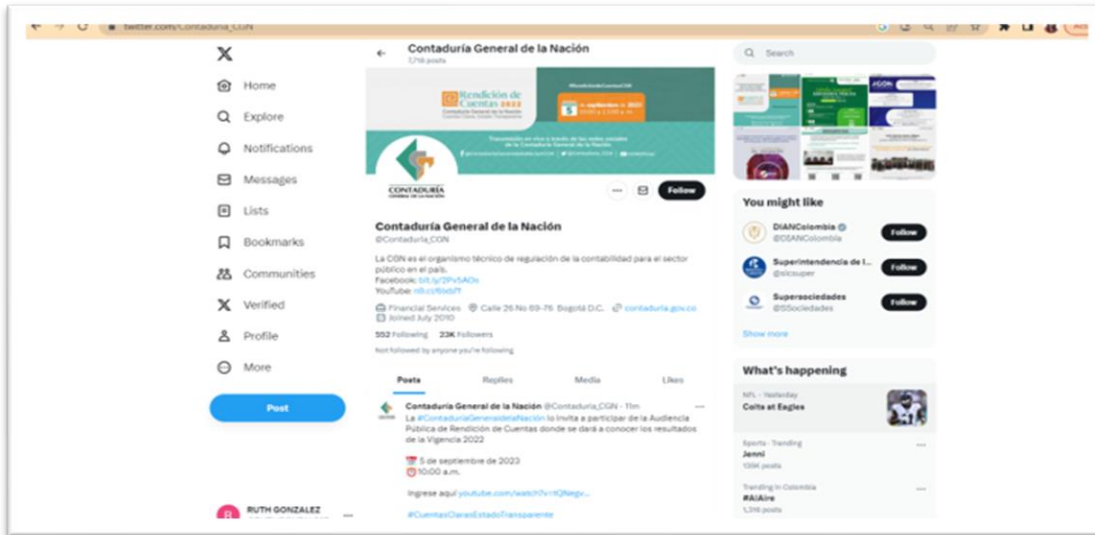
twitter.com/Contaduria_CGN

Home
Explore
Notifications
Messages
Lists
Bookmarks
Communities
Verified
Profile
More
Post

RUTH GONZALEZ

Contaduría General de la Nación
7,716 posts

Rendición de Cuentas 2022
5 de septiembre de 2023

CONTADURÍA GENERAL DE LA NACIÓN

Follow

Contaduría General de la Nación
@Contaduria_CGN

La CGN es el organismo técnico de regulación de la contabilidad para el sector público en el país.
Facebook: bit.ly/2Pv5AOs
YouTube: rb.gy/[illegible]

Financial Services Calle 26 No 69-76 Bogotá D.C. contaduria.gov.co
Joined July 2010

552 Following 23K Followers

Not followed by anyone you're following

Posts Replies Media Likes

Contaduría General de la Nación @Contaduria_CGN · 11m
La #ContaduriaGeneraldelaNación lo invita a participar de la Audiencia Pública de Rendición de Cuentas donde se dará a conocer los resultados de la Vigencia 2022

5 de septiembre de 2023
10:00 a.m.

Ingrese aquí youtube.com/watch?v=tQNegv...

#CuentasClarasEstadoTransparente

Search

You might like
DIANColombia @DIANColombia Follow
Superintendencia de I... @sicsuper Follow
Supersociedades @SSociedades Follow
Show more

What's happening
NFL · Yesterday
Colts at Eagles
Sports · Trending
Jenni
139K posts
Trending in Colombia
#AlAire
1,316 posts